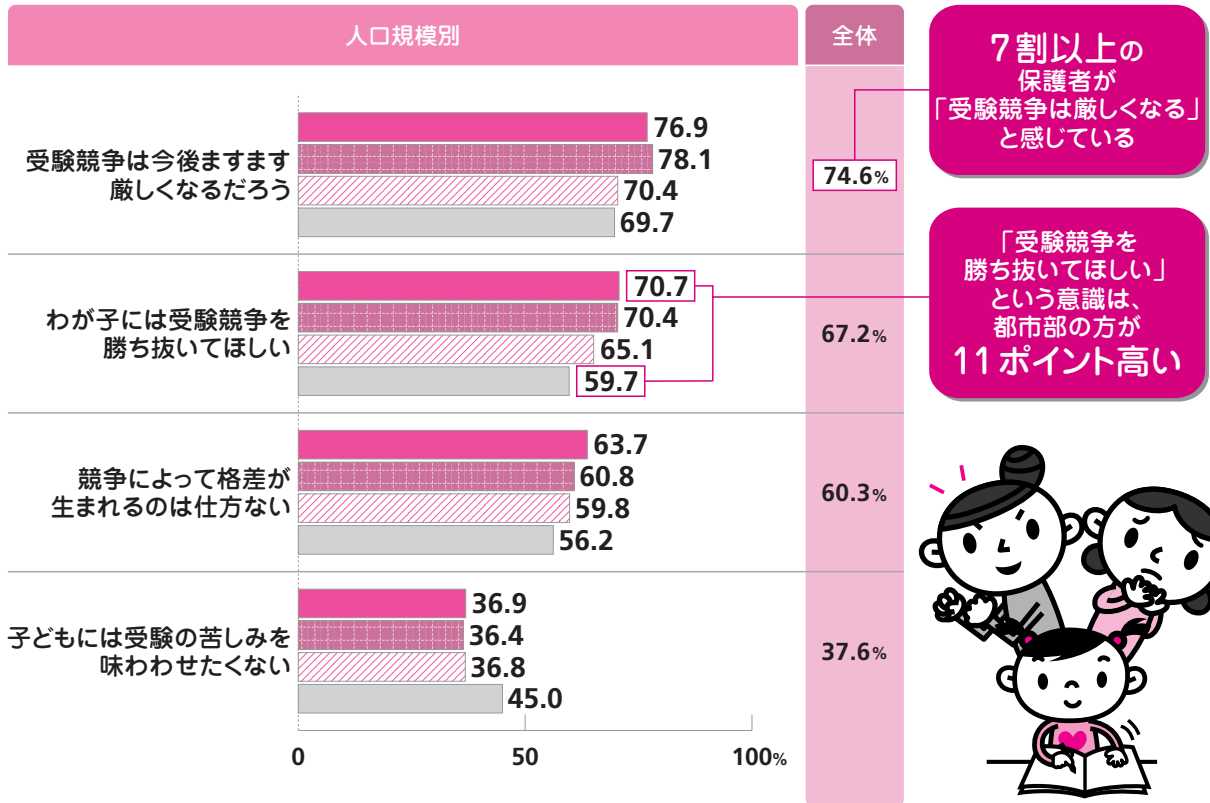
人口規模別

全体

7割以上の保護者が「受験競争は厳しくなる」と感じている

受験競争は今後ますます厳しくなるだろう
76.9
78.1
70.4
69.7
74.6%

「受験競争を勝ち抜いてほしい」という意識は、都市部の方が11ポイント高い

わが子には受験競争を勝ち抜いてほしい
70.7
70.4
65.1
59.7
67.2%

競争によって格差が生まれるのは仕方ない
63.7
60.8
59.8
56.2
60.3%

子どもには受験の苦しみを味わわせたくない
36.9
36.4
36.8
45.0
37.6%

0
50
100%